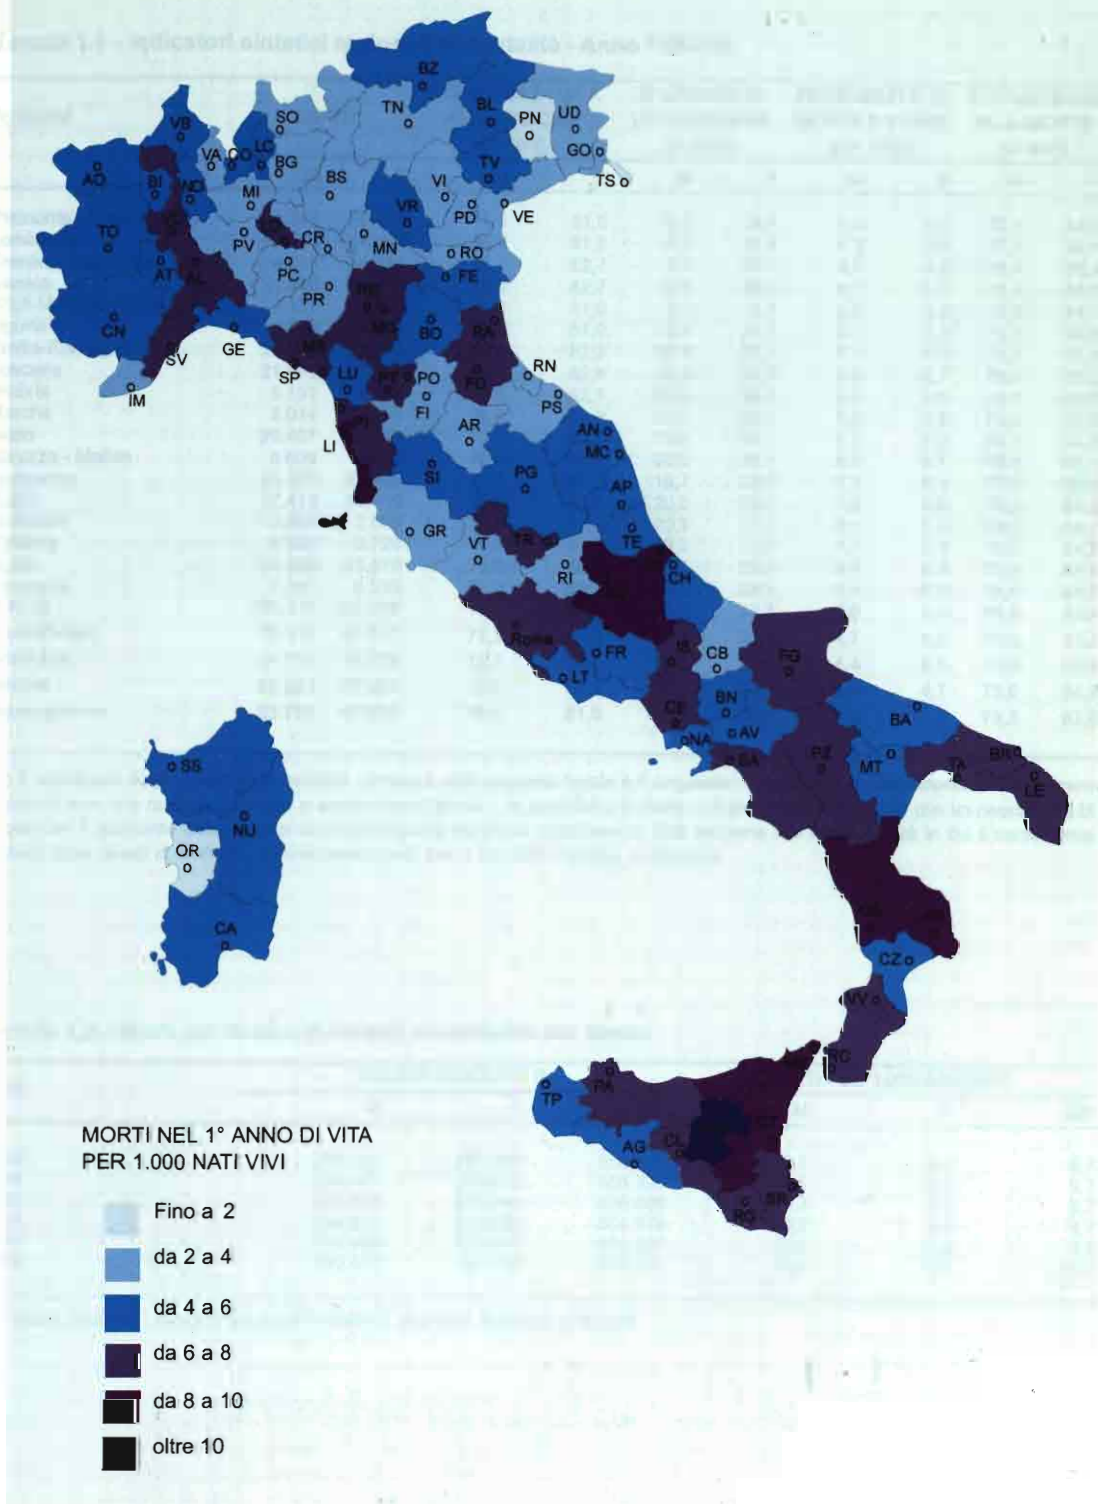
BZ
SO
TN
BL
PN
UD
VB
LC
TV
GO
VA
CO
BG
TS
AO
BI
NO
MI
BS
VI
VR
PD
VE
TO
PV
CR
MN
RO
AT
AL
PC
FE
PR
RE
MO
BO
RA
CN
GE
MS
SV
SP
LU
PT
PO
RN
FO
IM
FI
PS
PI
AR
AN
LI
MC
SI
PG
AP
GR
TR
VT
TE
RI
CH
Roma
FR
IS
CB
FG
LT
CE
BN
NA
AV
BA
SA
PZ
MT
TA
BR
LE
SS
NU
OR
CA
CS
CZ
VV
RC
TP
PA
ME
AG
CL
EN
CT
SR
RG

MORTI NEL 1° ANNO DI VITA PER 1.000 NATI VIVI

Fino a 2
da 2 a 4
da 4 a 6
da 6 a 8
da 8 a 10
oltre 10